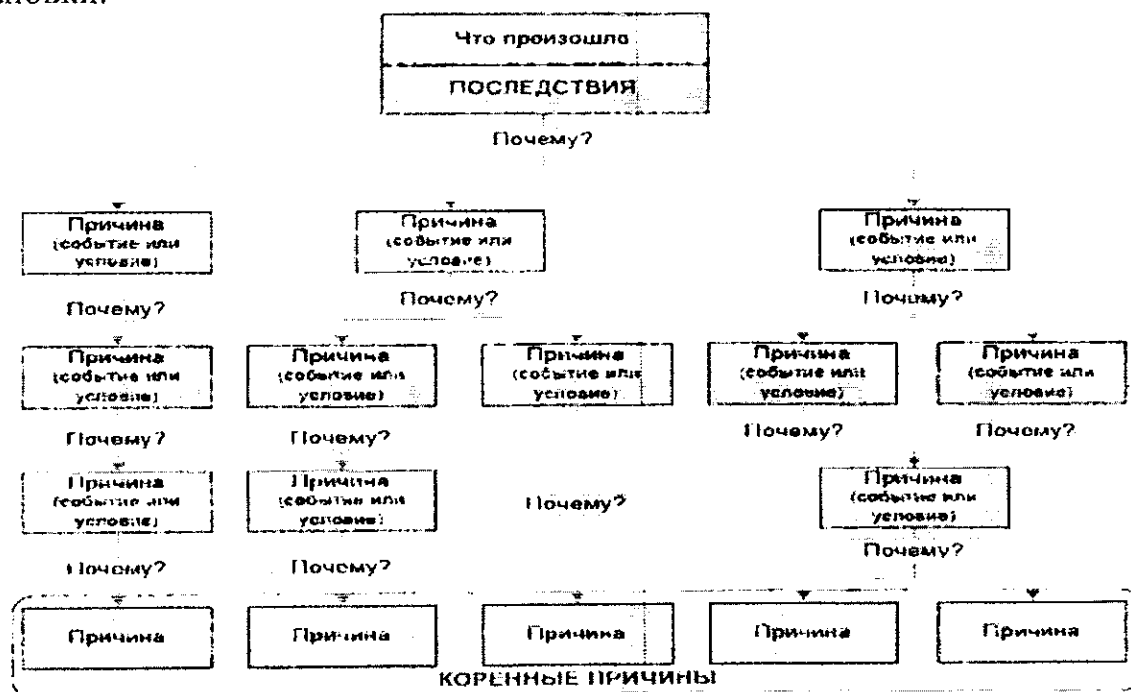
ановки.

Что произошло

ПОСЛЕДСТВИЯ

Почему?

Причина (событие или условие)

Почему?

Причина (событие или условие)

Почему?

Причина (событие или условие)

Почему?

Причина (событие или условие)

Почему?

Причина (событие или условие)

Почему?

Причина (событие или условие)

Причина (событие или условие)

Почему?

Причина (событие или условие)

Почему?

Причина (событие или условие)

Почему?

Почему?

Причина (событие или условие)

Почему?

Причина (событие или условие)

Почему?

Причина

Причина

Причина

Причина

Причина

КОРЕННЫЕ ПРИЧИНЫ